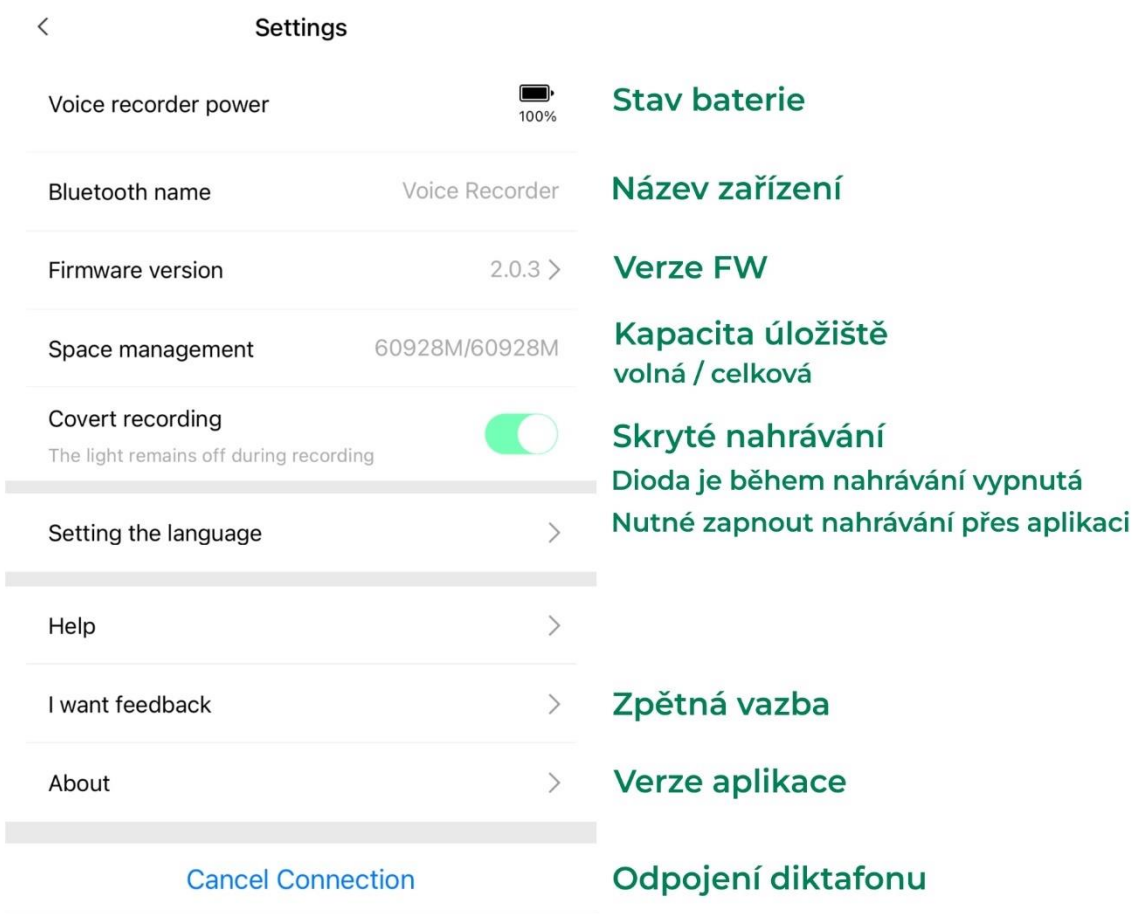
<

Settings

Voice recorder power 100%

Stav baterie

Bluetooth name Voice Recorder

Název zařízení

Firmware version 2.0.3 >

Verze FW

Space management 60928M/60928M

Kapacita úložiště
volná / celková

Covert recording
The light remains off during recording

Skryté nahrávání
Dioda je během nahrávání vypnutá
Nutné zapnout nahrávání přes aplikaci

Setting the language >

Help >

I want feedback >

Zpětná vazba

About >

Verze aplikace

Cancel Connection

Odpojení diktafonu